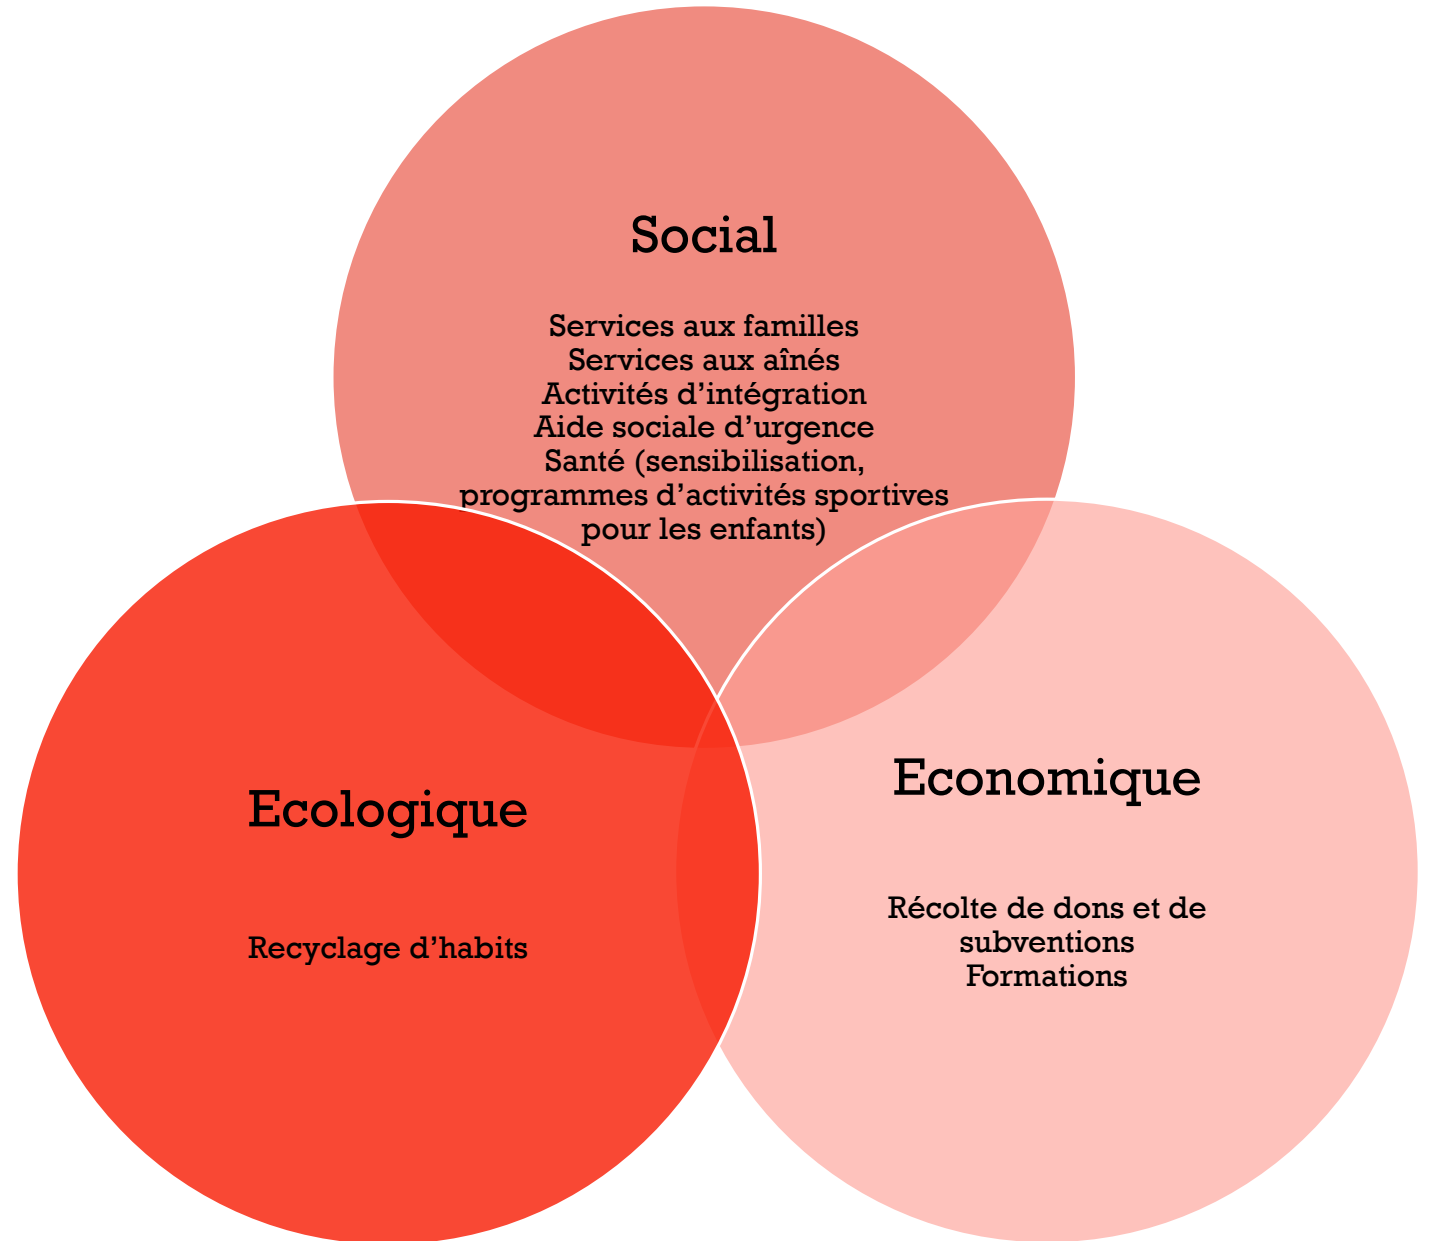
Social

Services aux familles
Services aux aînés
Activités d’intégration
Aide sociale d’urgence
Santé (sensibilisation, programmes d’activités sportives pour les enfants)

Ecologique

Recyclage d’habits

Economique

Récolte de dons et de subventions
Formations